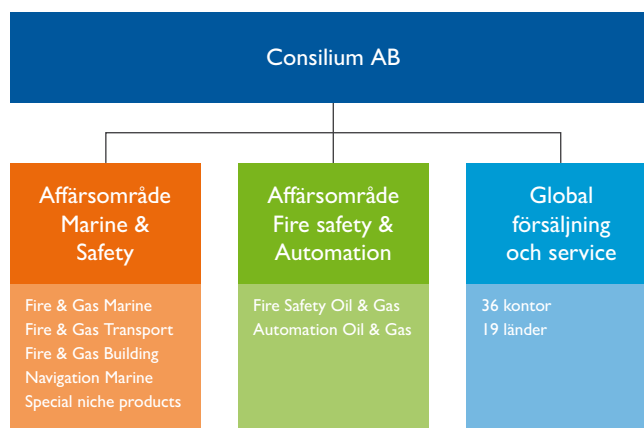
Consilium AB

Affärsområde Marine & Safety

Fire & Gas Marine
Fire & Gas Transport
Fire & Gas Building
Navigation Marine
Special niche products

Affärsområde Fire safety & Automation

Fire Safety Oil & Gas
Automation Oil & Gas

Global försäljning och service

36 kontor
19 länder